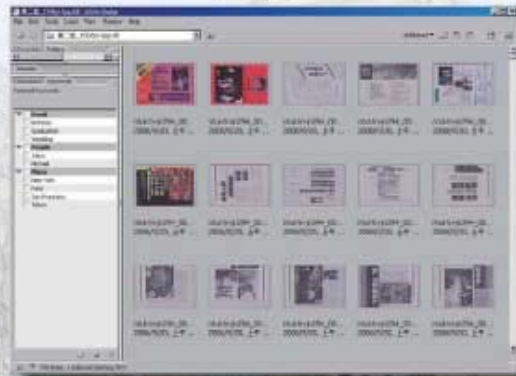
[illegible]

File Edit Tools Label View Window Help

Events
Birthday
Graduation
Wedding
People
Mike
Michael
Places
New York
Paris
San Francisco
Tokyo

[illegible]
2006/5/31, 上午

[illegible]
2006/5/31, 上午

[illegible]
2006/5/31, 上午

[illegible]
2006/5/31, 上午

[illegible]
2006/5/31, 上午

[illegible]
2006/5/31, 上午

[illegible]
2006/5/31, 上午

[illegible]
2006/5/31, 上午

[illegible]
2006/5/31, 上午

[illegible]
2006/5/31, 上午

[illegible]
2006/5/31, 上午

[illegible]
2006/5/31, 上午

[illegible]
2006/5/31, 上午

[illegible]
2006/5/31, 上午

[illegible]
2006/5/31, 上午

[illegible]